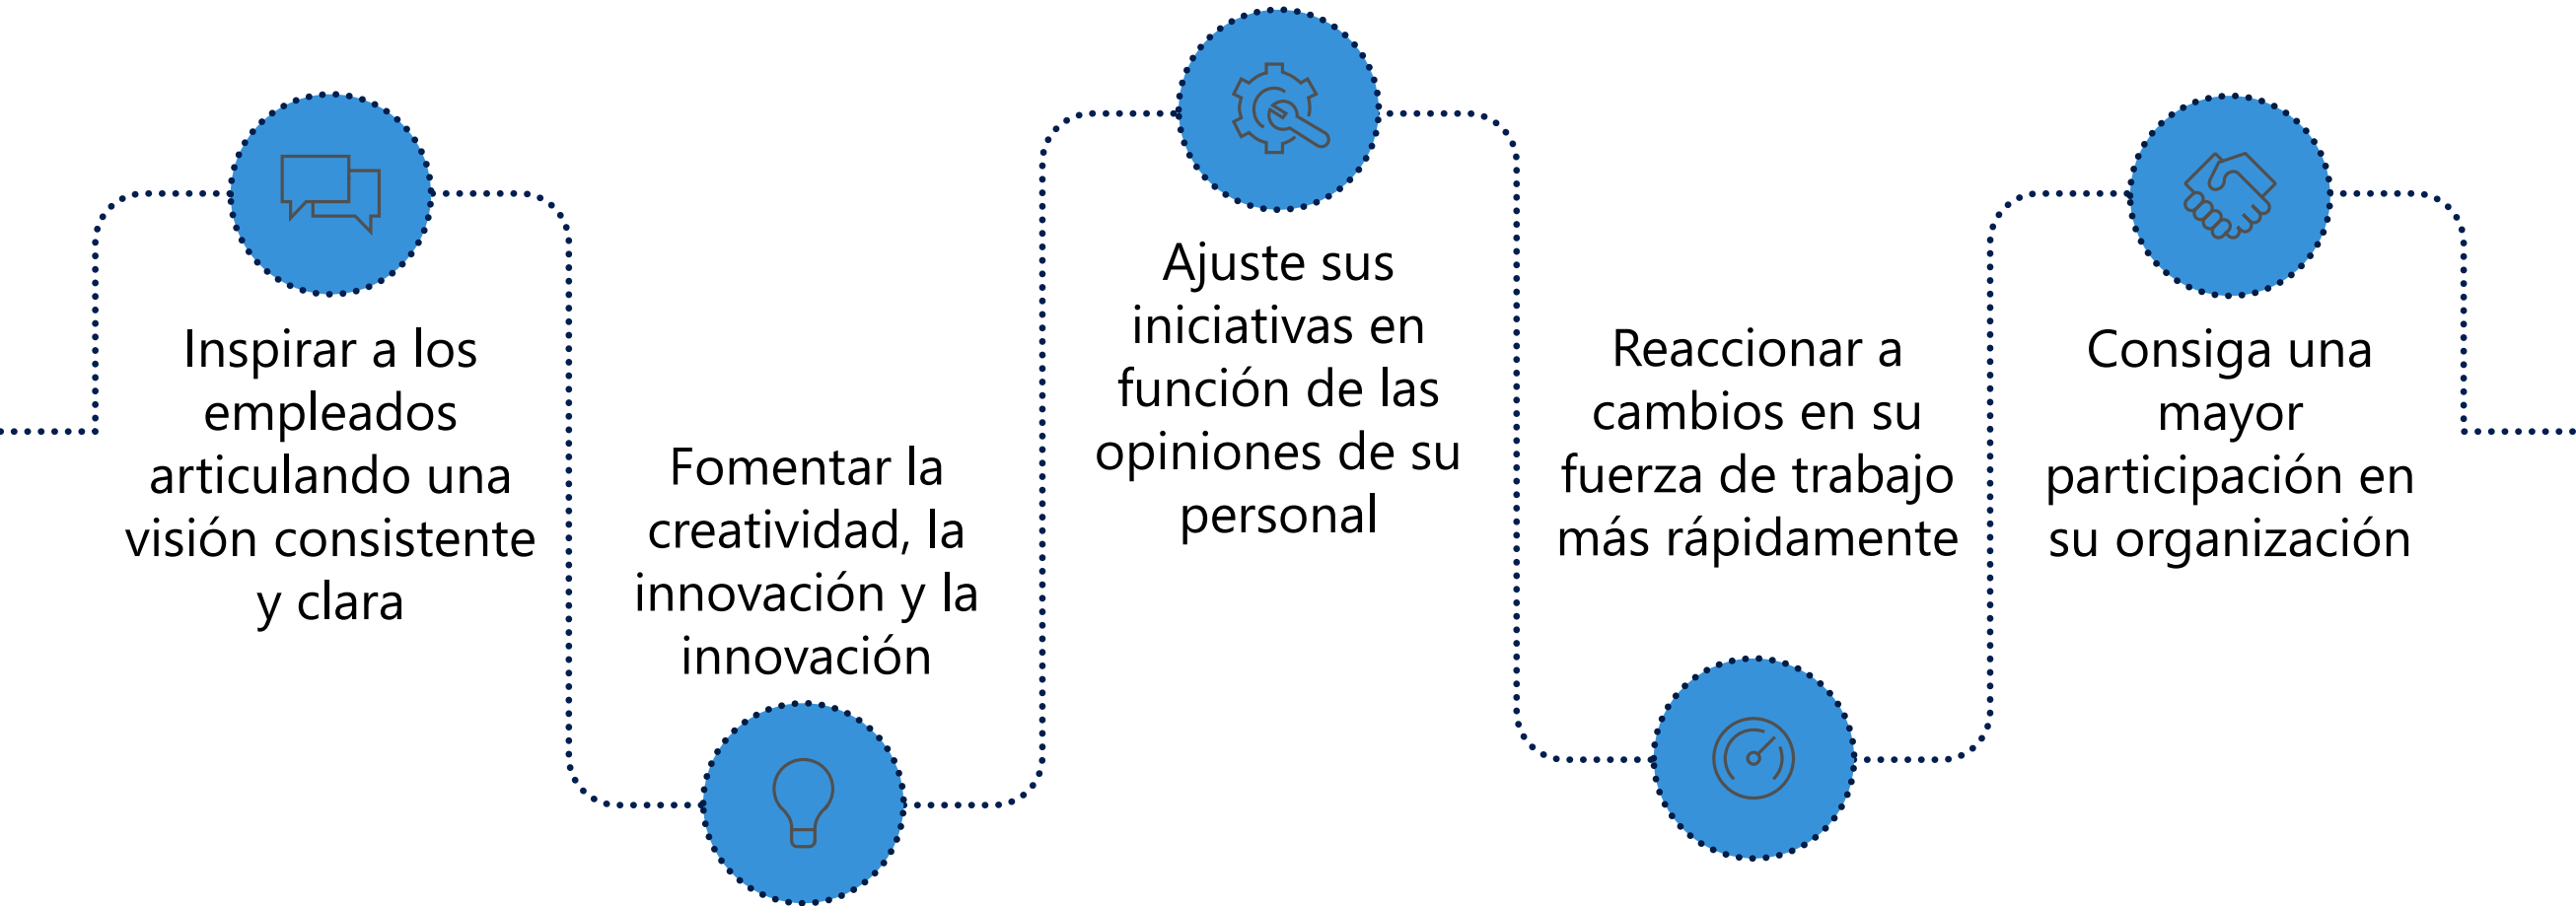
Inspirar a los empleados articulando una visión consistente y clara

Fomentar la creatividad, la innovación y la innovación

Ajuste sus iniciativas en función de las opiniones de su personal

Reaccionar a cambios en su fuerza de trabajo más rápidamente

Consiga una mayor participación en su organización